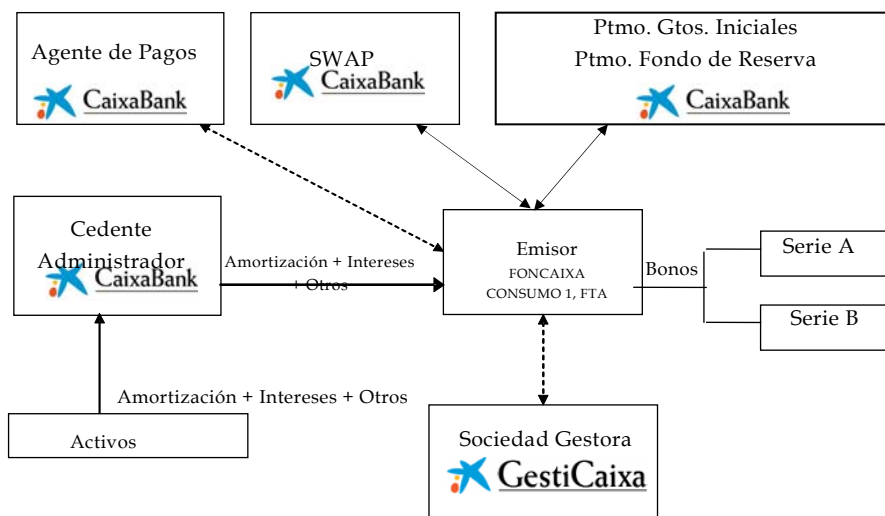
Agente de Pagos
CaixaBank

SWAP
CaixaBank

Ptmo. Gtos. Iniciales
Ptmo. Fondo de Reserva
CaixaBank

Cedente
Administrador
CaixaBank

Amortización + Intereses + Otros

Emisor
FONCAIXA
CONSUMO 1, FTA

Bonos

Serie A

Serie B

Amortización + Intereses + Otros

Activos

Sociedad Gestora
GestiCaixa